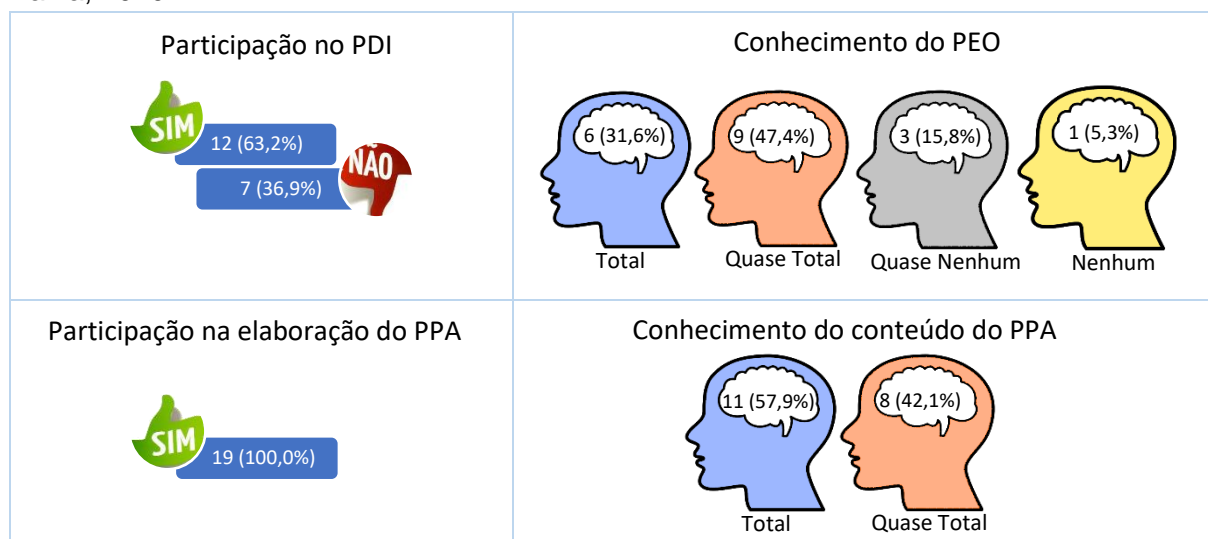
| Participação no PDI | Conhecimento do PEO |
|---|---|
| SIM 12 (63,2%) NÃO 7 (36,9%) | 6 (31,6%) Total; 9 (47,4%) Quase Total; 3 (15,8%) Quase Nenhum; 1 (5,3%) Nenhum |
| Participação na elaboração do PPA | Conhecimento do conteúdo do PPA |
| SIM 19 (100,0%) | 11 (57,9%) Total; 8 (42,1%) Quase Total |